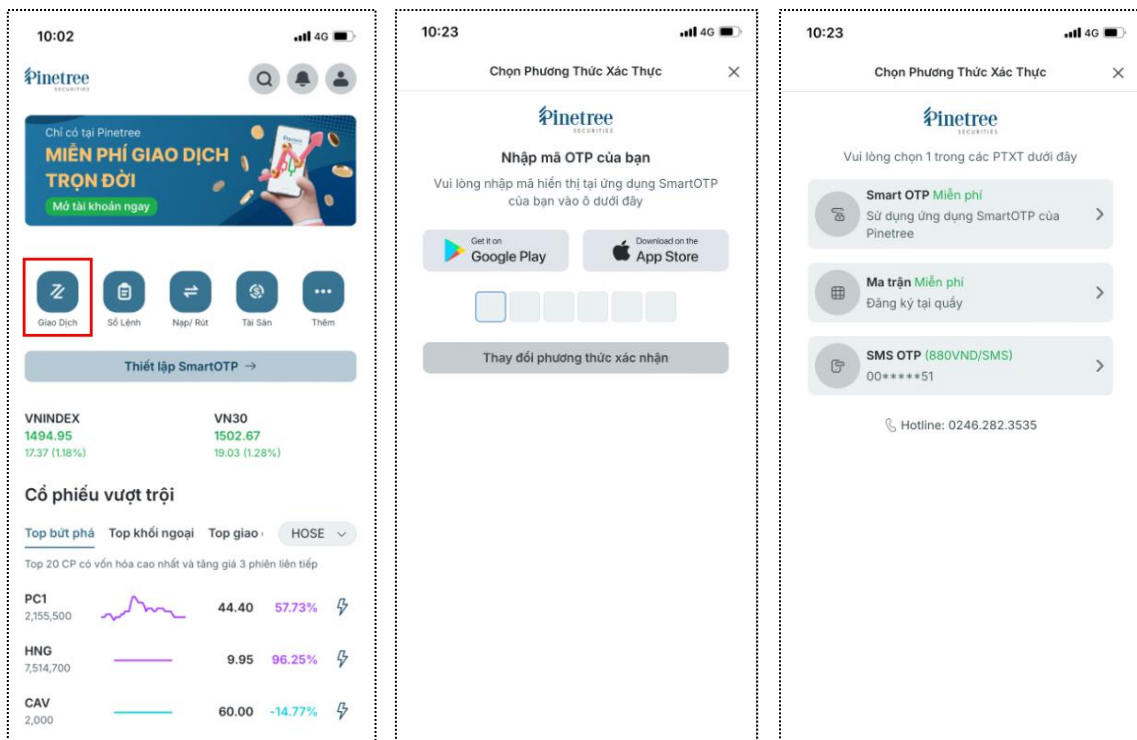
10:02

4G

Pinetree SECURITIES

Chỉ có tại Pinetree
MIỄN PHÍ GIAO DỊCH TRỌN ĐỜI
Mở tài khoản ngay

Giao Dịch
Sổ Lệnh
Nạp/ Rút
Tài Sản
Thêm

Thiết lập SmartOTP →

VNINDEX
1494.95
17.37 (1.18%)

VN30
1502.67
19.03 (1.28%)

Cổ phiếu vượt trội

Top bứt phá
Top khối ngoại
Top giao
HOSE

Top 20 CP có vốn hóa cao nhất và tăng giá 3 phiên liên tiếp

| PC1 2,155,500 | 44.40 | 57.73% |
|---|---|---|
| HNG 7,514,700 | 9.95 | 96.25% |
| CAV 2,000 | 60.00 | -14.77% |

10:23

4G

Chọn Phương Thức Xác Thực

Pinetree SECURITIES

Nhập mã OTP của bạn

Vui lòng nhập mã hiển thị tại ứng dụng SmartOTP của bạn vào ô dưới đây

Get it on Google Play

Download on the App Store

Thay đổi phương thức xác nhận

10:23

4G

Chọn Phương Thức Xác Thực

Pinetree SECURITIES

Vui lòng chọn 1 trong các PTXT dưới đây

Smart OTP Miễn phí
Sử dụng ứng dụng SmartOTP của Pinetree

Ma trận Miễn phí
Đăng ký tại quầy

SMS OTP (880VND/SMS)
00*****51

Hotline: 0246.282.3535